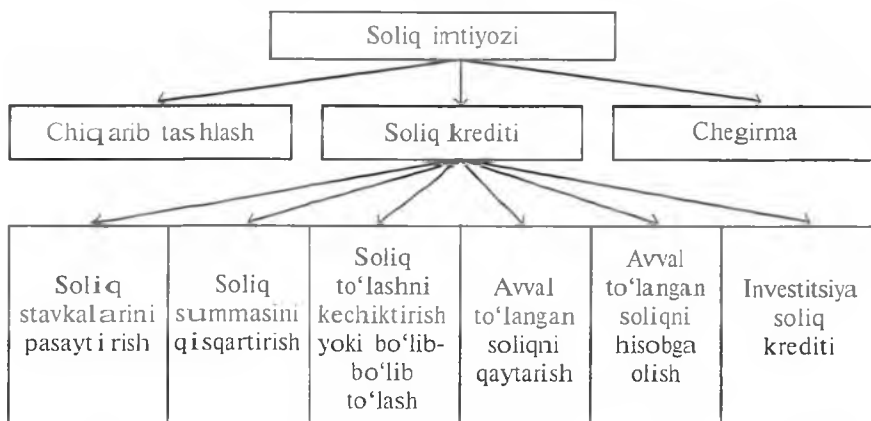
Soliq imtiyozi

Chiqarib tashlash

Soliq krediti

Chegirma

Soliq stavkalarini pasaytirish

Soliq summasini qisqartirish

Soliq to'lashni kechiktirish yoki bo'lib-bo'lib to'lash

Avval to'langan soliqni qaytarish

Avval to'langan soliqni hisobga olish

Investitsiya soliq krediti